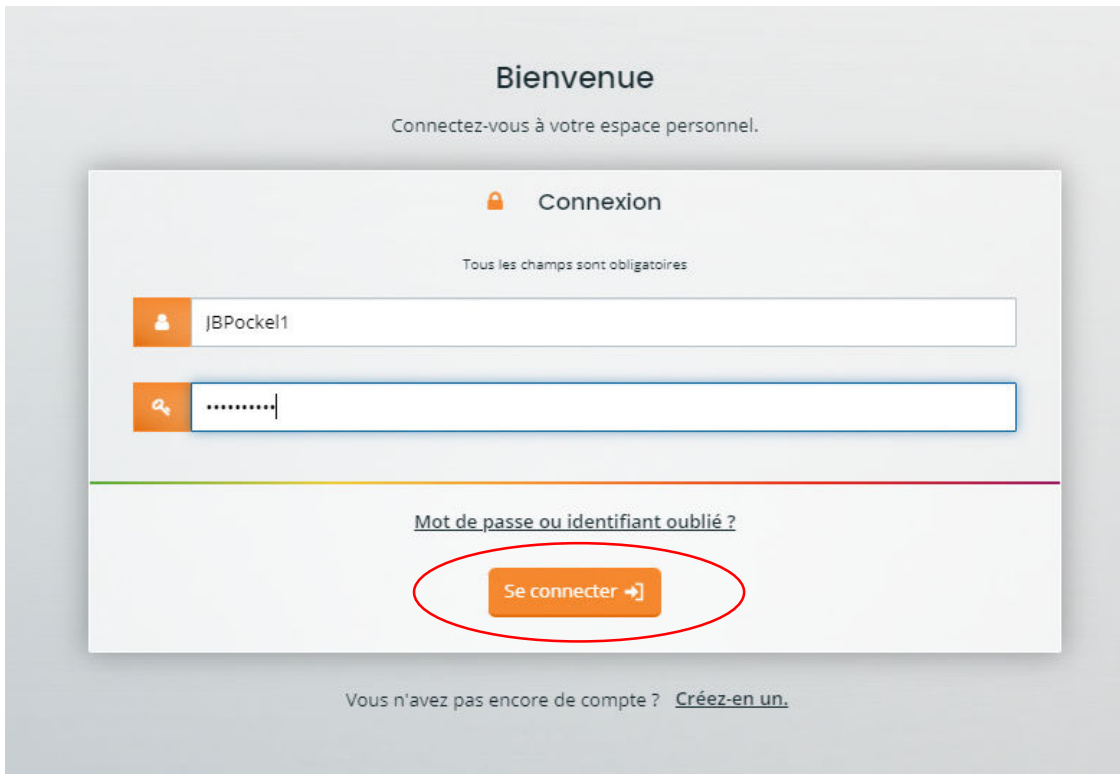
Bienvenue

Connectez-vous à votre espace personnel.

Connexion

Tous les champs sont obligatoires

JBPockel1

••••••••••

Mot de passe ou identifiant oublié ?

Se connecter

Vous n'avez pas encore de compte ? Créez-en un.